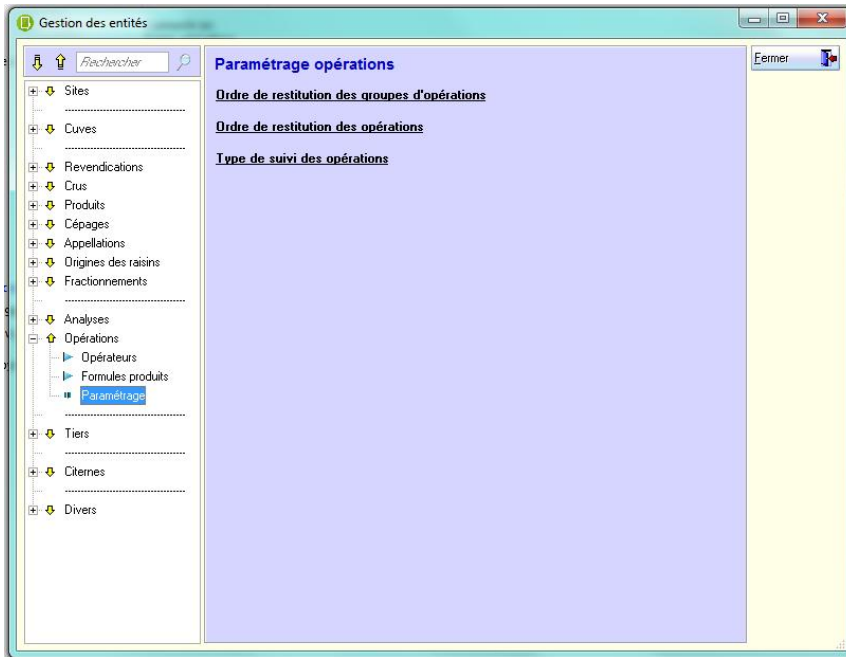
Gestion des entités

Rechercher

Sites

Cuves

Revendications

Crus

Produits

Cépages

Appellations

Origines des raisins

Fractionnements

Analyses

Opérations

Opérateurs

Formules produits

Paramétrage

Tiers

Citernes

Divers

Paramétrage opérations

Ordre de restitution des groupes d'opérations

Ordre de restitution des opérations

Type de suivi des opérations

Fermer